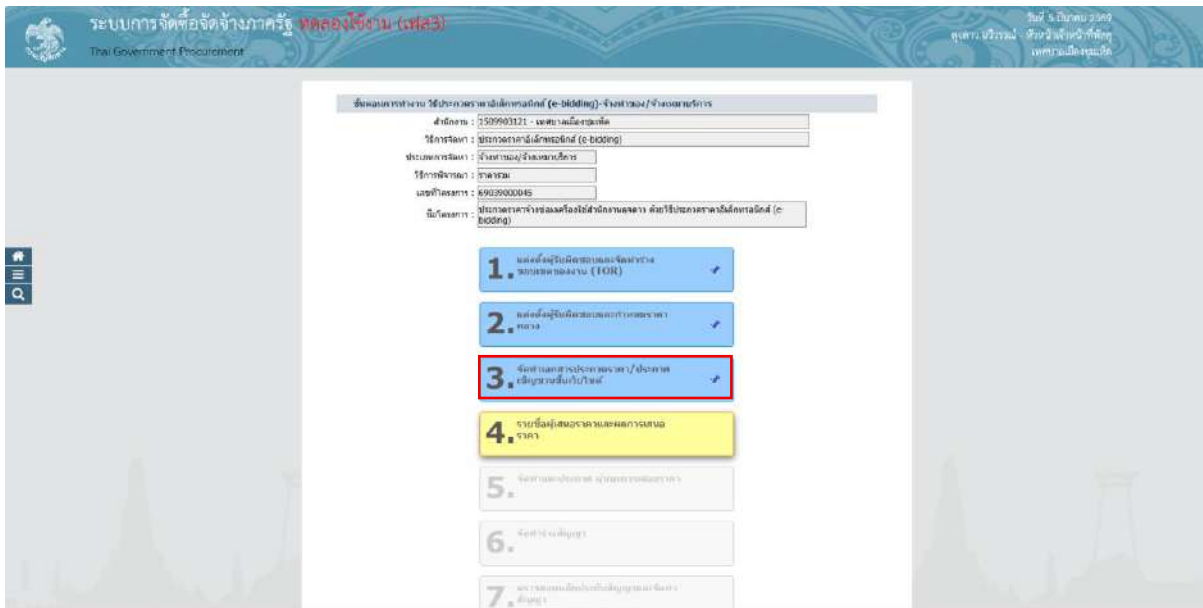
ระบบการจัดซื้อจัดจ้างภาครัฐ ทดลองใช้งาน (เฟส3)
Thai Government Procurement

วันที่ 5 มีนาคม 2569
คุณ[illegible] - หัวหน้าเจ้าหน้าที่พัสดุ
เทศบาลเมืองภูเก็ต

ขั้นตอนการทำงาน วิธีประกวดราคาอิเล็กทรอนิกส์ (e-bidding)-จ้างทำของ/จ้างเหมาบริการ

สำนักงาน : 1509903121 - เทศบาลเมืองภูเก็ต
วิธีการจัดหา : ประกวดราคาอิเล็กทรอนิกส์ (e-bidding)
ประเภทการจัดหา : จ้างทำของ/จ้างเหมาบริการ
วิธีการพิจารณา : ราคารวม
เลขที่โครงการ : 69039000045
ชื่อโครงการ : ประกวดราคาจ้างซ่อมเครื่องใช้สำนักงานจอดาว ด้วยวิธีประกวดราคาอิเล็กทรอนิกส์ (e-bidding)

1. แต่งตั้งผู้รับผิดชอบและจัดทำร่างขอบเขตของงาน (TOR)
2. แต่งตั้งผู้รับผิดชอบและกำหนดราคากลาง
3. จัดทำเอกสารประกวดราคา/ประกาศเชิญชวนขึ้นเว็บไซต์
4. รายชื่อผู้เสนอราคาและผลการเสนอราคา
5. จัดทำและประกาศ ผู้ชนะการเสนอราคา
6. จัดทำร่างสัญญา
7. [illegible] สัญญา